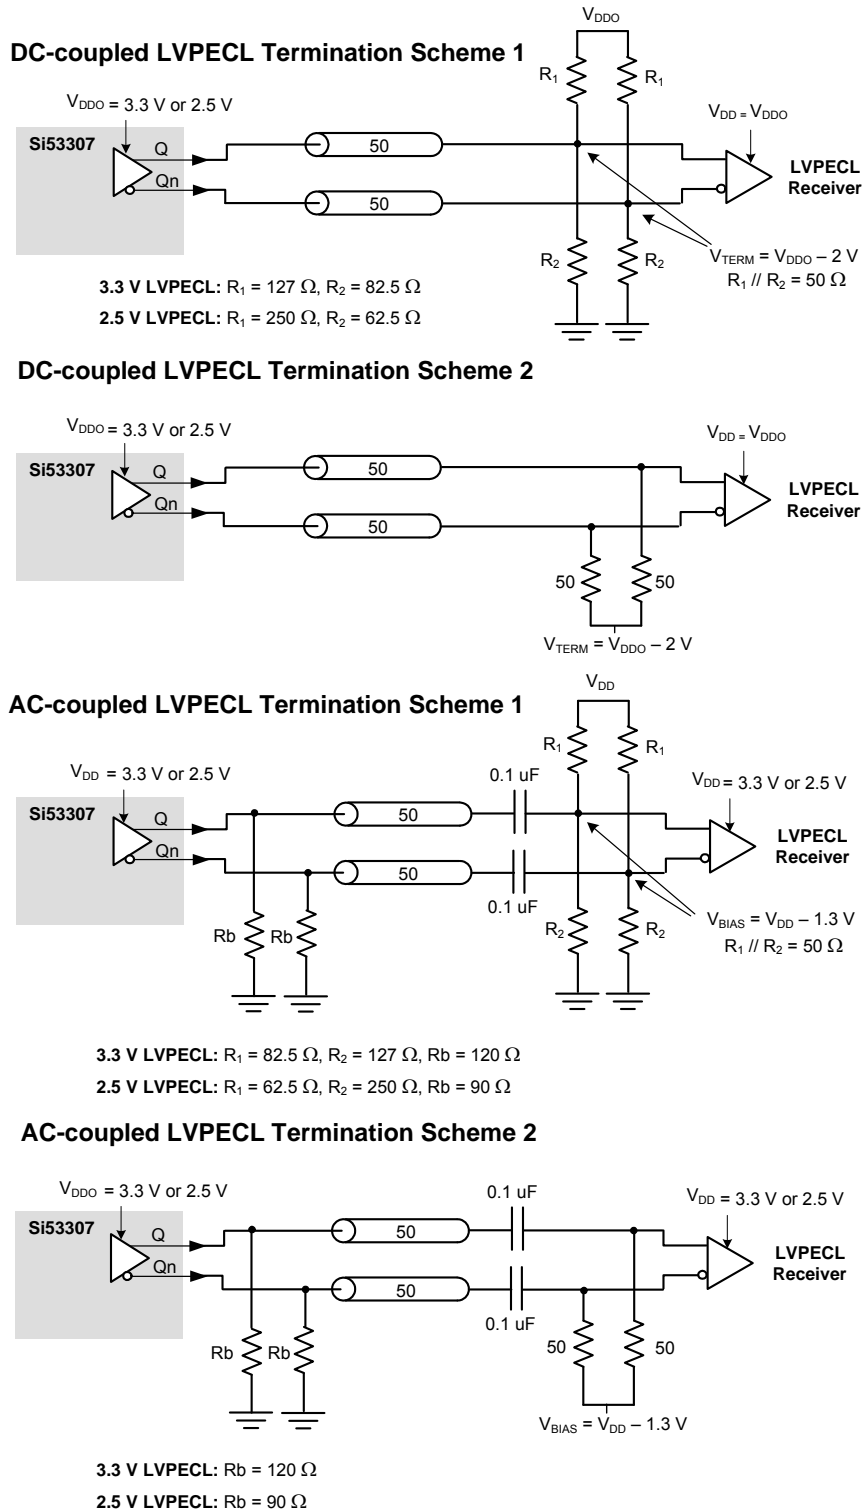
DC-coupled LVPECL Termination Scheme 1

$V_{DDO}$

$V_{DDO}$ = 3.3 V or 2.5 V

Si53307

Q

Qn

50

50

$R_1$ $R_1$

$R_2$ $R_2$

$V_{DD} = V_{DDO}$

LVPECL Receiver

$V_{TERM} = V_{DDO} – 2$ V

$R_1 // R_2 = 50\ \Omega$

3.3 V LVPECL: $R_1 = 127\ \Omega$, $R_2 = 82.5\ \Omega$

2.5 V LVPECL: $R_1 = 250\ \Omega$, $R_2 = 62.5\ \Omega$

DC-coupled LVPECL Termination Scheme 2

$V_{DDO}$ = 3.3 V or 2.5 V

Si53307

Q

Qn

50

50

$V_{DD} = V_{DDO}$

LVPECL Receiver

50 50

$V_{TERM} = V_{DDO} – 2$ V

AC-coupled LVPECL Termination Scheme 1

$V_{DD}$

$V_{DD}$ = 3.3 V or 2.5 V

Si53307

Q

Qn

0.1 uF

50

50

0.1 uF

$R_1$ $R_1$

$R_2$ $R_2$

Rb Rb

$V_{DD}$ = 3.3 V or 2.5 V

LVPECL Receiver

$V_{BIAS} = V_{DD} – 1.3$ V

$R_1 // R_2 = 50\ \Omega$

3.3 V LVPECL: $R_1 = 82.5\ \Omega$, $R_2 = 127\ \Omega$, Rb = 120 $\Omega$

2.5 V LVPECL: $R_1 = 62.5\ \Omega$, $R_2 = 250\ \Omega$, Rb = 90 $\Omega$

AC-coupled LVPECL Termination Scheme 2

$V_{DDO}$ = 3.3 V or 2.5 V

Si53307

Q

Qn

0.1 uF

50

50

0.1 uF

$V_{DD}$ = 3.3 V or 2.5 V

LVPECL Receiver

Rb Rb

50 50

$V_{BIAS} = V_{DD} – 1.3$ V

3.3 V LVPECL: Rb = 120 $\Omega$

2.5 V LVPECL: Rb = 90 $\Omega$